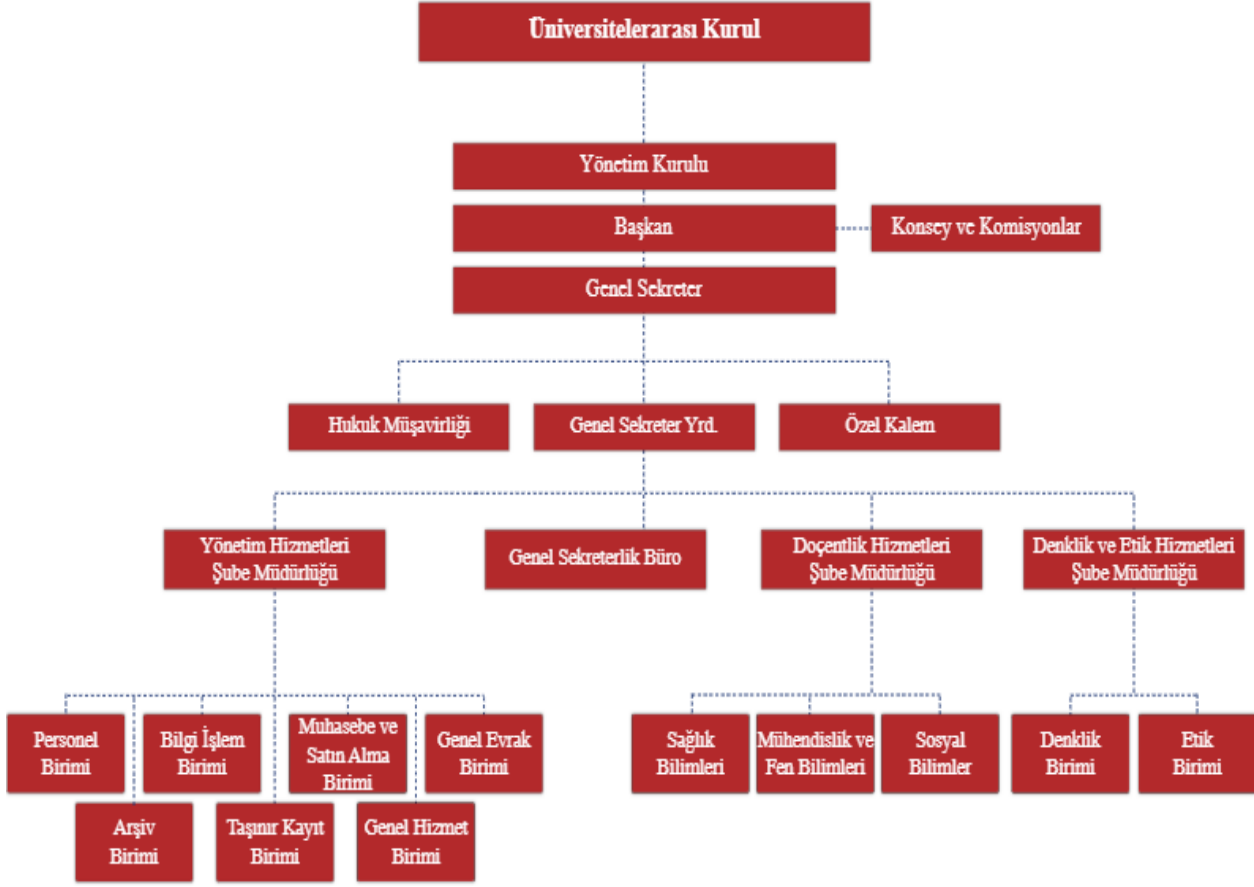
Üniversitelerarası Kurul

Yönetim Kurulu

Başkan

Konsey ve Komisyonlar

Genel Sekreter

Hukuk Müşavirliği

Genel Sekreter Yrd.

Özel Kalem

Yönetim Hizmetleri Şube Müdürlüğü

Genel Sekreterlik Büro

Doçentlik Hizmetleri Şube Müdürlüğü

Denklik ve Etik Hizmetleri Şube Müdürlüğü

Personel Birimi

Bilgi İşlem Birimi

Muhasebe ve Satın Alma Birimi

Genel Evrak Birimi

Arşiv Birimi

Taşınır Kayıt Birimi

Genel Hizmet Birimi

Sağlık Bilimleri

Mühendislik ve Fen Bilimleri

Sosyal Bilimler

Denklik Birimi

Etik Birimi